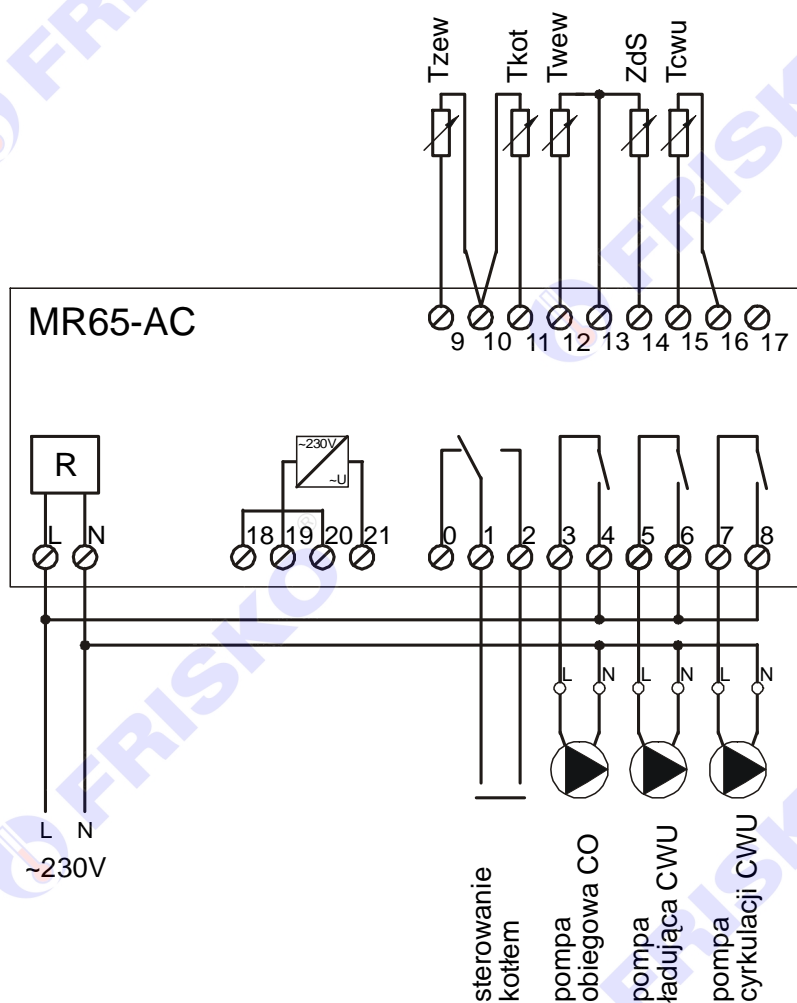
Tzew
Tkot
Twew
ZdS
Tcwu

MR65-AC

9 10 11 12 13 14 15 16 17

R

~230V
~U

L N
18 19 20 21
0 1 2 3 4 5 6 7 8

L N
L N
L N

L N
~230V

sterowanie kotłem
pompa obiegowa CO
pompa ładująca CWU
pompa cyrkulacji CWU

FRISKO